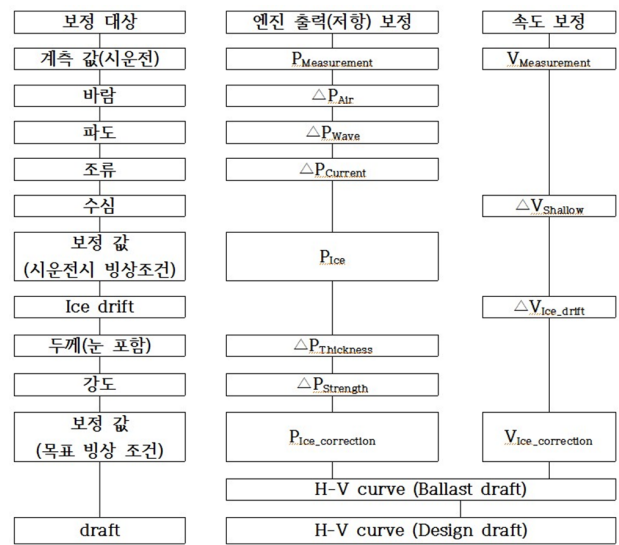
보정 대상

계측 값(시운전)

바람

파도

조류

수심

보정 값
(시운전시 빙상조건)

Ice drift

두께(눈 포함)

강도

보정 값
(목표 빙상 조건)

draft

엔진 출력(저항) 보정

$P_{Measurement}$

$\triangle P_{Air}$

$\triangle P_{Wave}$

$\triangle P_{Current}$

$P_{Ice}$

$\triangle P_{Thickness}$

$\triangle P_{Strength}$

$P_{Ice\_correction}$

속도 보정

$V_{Measurement}$

$\triangle V_{Shallow}$

$\triangle V_{Ice\_drift}$

$V_{Ice\_correction}$

H-V curve (Ballast draft)

H-V curve (Design draft)